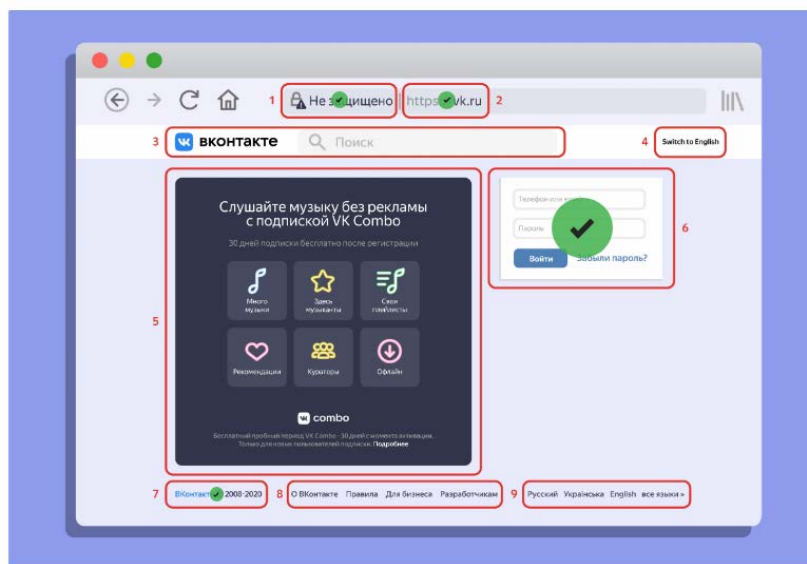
1 Не з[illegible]щищено

https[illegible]vk.ru 2

3 ВКонтакте Поиск

4 Switch to English

Слушайте музыку без рекламы с подпиской VK Combo

30 дней подписки бесплатно после регистрации

Много музыки

Здесь музыканты

Свои плейлисты

Рекомендации

Кураторы

Офлайн

combo

Бесплатный пробный период VK Combo - 30 дней с момента активации. Только для новых пользователей подписки. Подробнее

5

Телефон или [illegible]

Пароль

Войти

Забыли пароль?

6

7 ВКонтакт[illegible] 2008-2020

8 О ВКонтакте Правила Для бизнеса Разработчикам

9 Русский Українська English все языки »